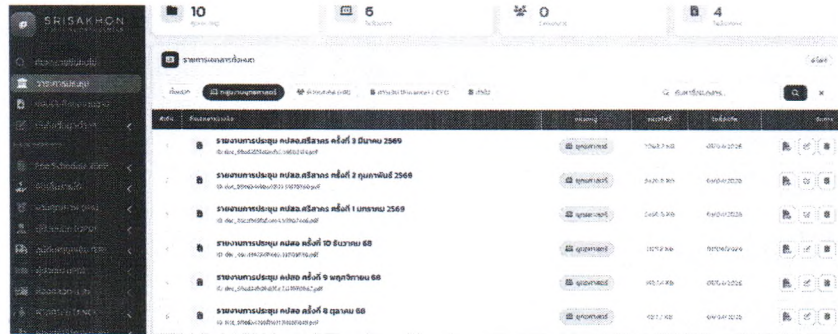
SRISAKHON

10

6

0

4

รายการเอกสารทั้งหมด

รายงานการประชุม คปสอ.ศรีสาคร ครั้งที่ 3 มีนาคม 2569

รายงานการประชุม คปสอ.ศรีสาคร ครั้งที่ 2 กุมภาพันธ์ 2569

รายงานการประชุม คปสอ.ศรีสาคร ครั้งที่ 1 มกราคม 2569

รายงานการประชุม คปสอ ครั้งที่ 10 ธันวาคม 68

รายงานการประชุม คปสอ ครั้งที่ 9 พฤศจิกายน 68

รายงานการประชุม คปสอ ครั้งที่ 8 ตุลาคม 68